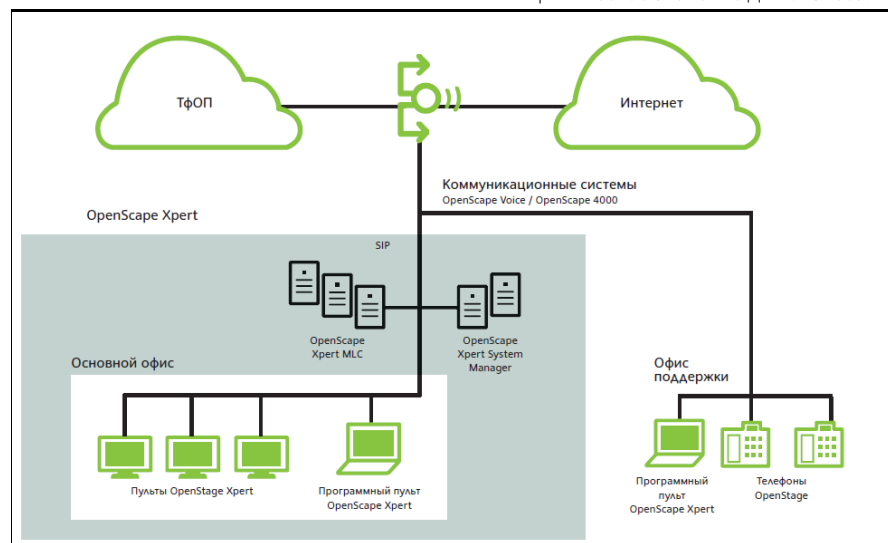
ТфОП

Интернет

Коммуникационные системы
OpenScape Voice / OpenScape 4000

OpenScape Xpert

SIP

OpenScape Xpert MLC

OpenScape Xpert System Manager

Основной офис

Офис поддержки

Пульты OpenStage Xpert

Программный пульт OpenScape Xpert

Программный пульт OpenScape Xpert

Телефоны OpenStage